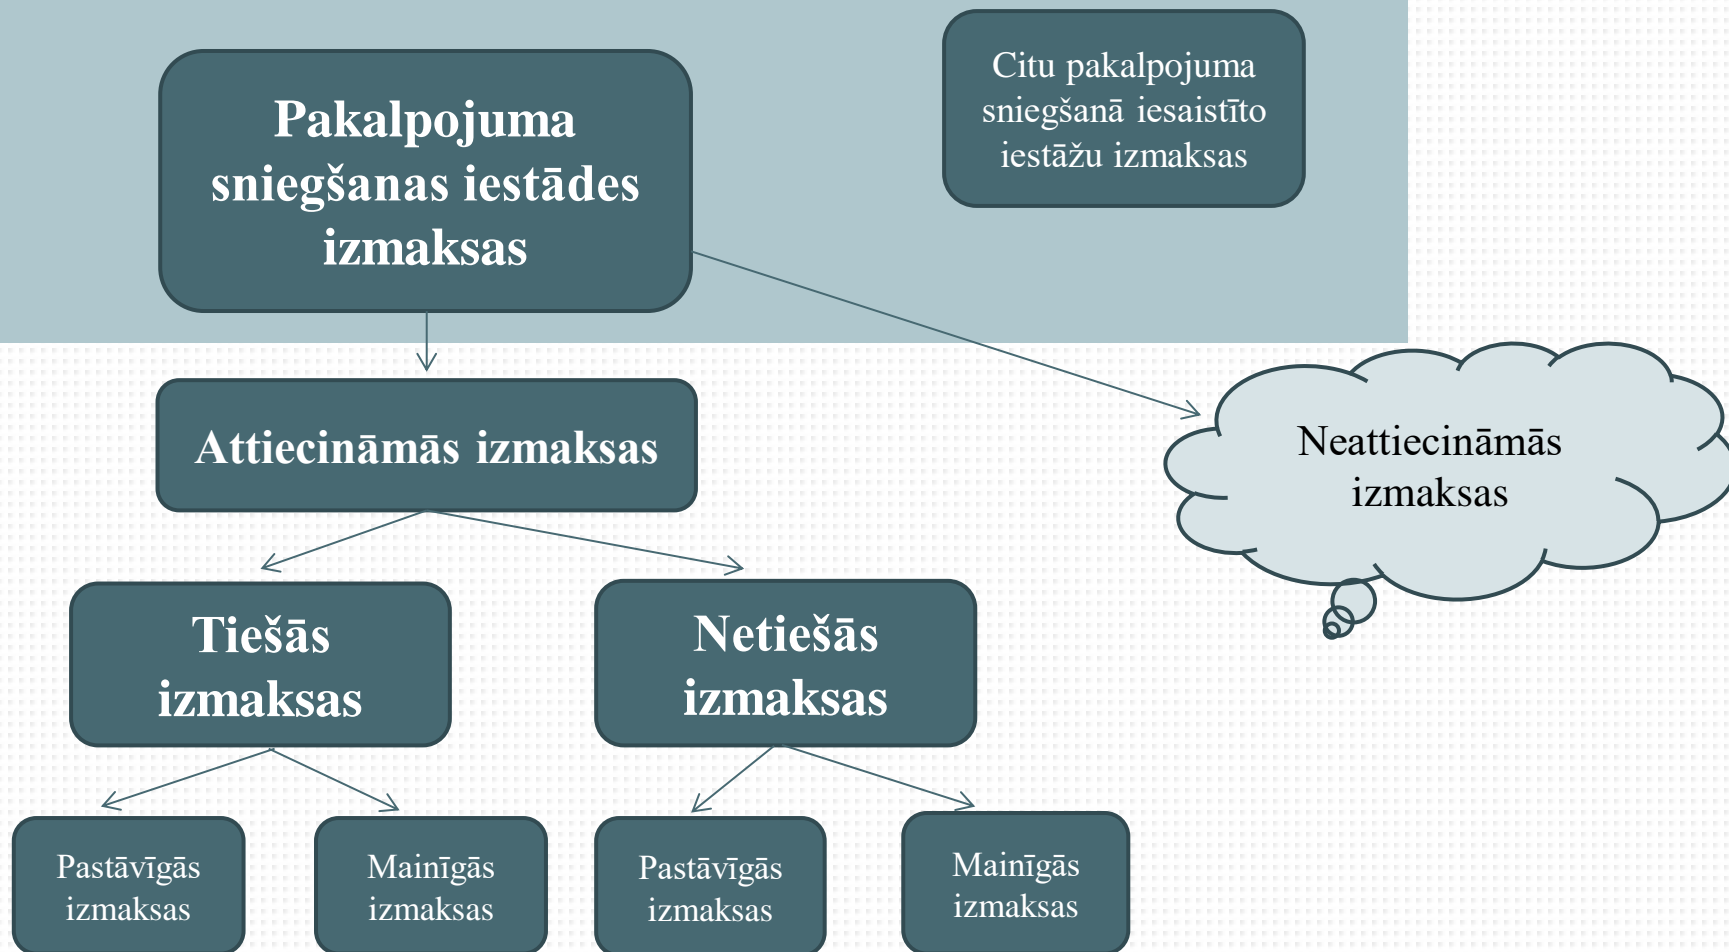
Pakalpojuma sniegšanas iestādes izmaksas

Citu pakalpojuma sniegšanā iesaistīto iestāžu izmaksas

Attiecināmās izmaksas

Neattiecināmās izmaksas

Tiešās izmaksas

Netiešās izmaksas

Pastāvīgās izmaksas

Mainīgās izmaksas

Pastāvīgās izmaksas

Mainīgās izmaksas